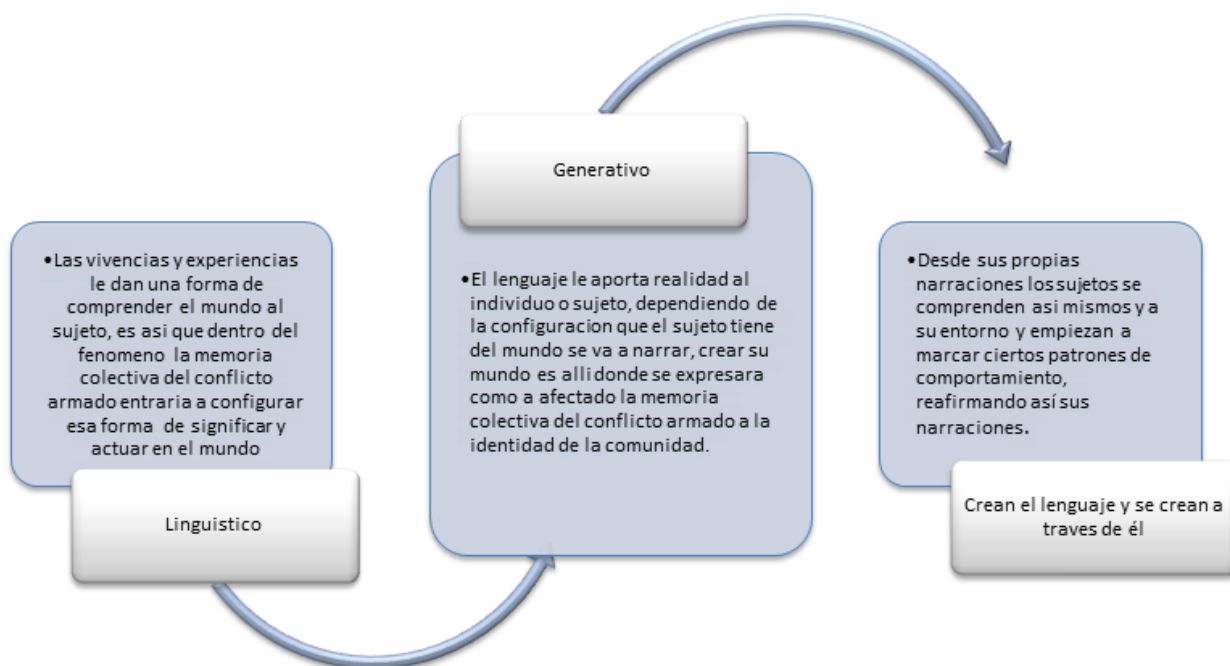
•Las vivencias y experiencias le dan una forma de comprender el mundo al sujeto, es asi que dentro del fenomeno la memoria colectiva del conflicto armado entraria a configurar esa forma de significar y actuar en el mundo

Linguistico

Generativo

•El lenguaje le aporta realidad al individuo o sujeto, dependiendo de la configuracion que el sujeto tiene del mundo se va a narrar, crear su mundo es alli donde se expresara como a afectado la memoria colectiva del conflicto armado a la identidad de la comunidad.

•Desde sus propias narraciones los sujetos se comprenden asi mismos y a su entorno y empiezan a marcar ciertos patrones de comportamiento, reafirmando así sus narraciones.

Crean el lenguaje y se crean a traves de él